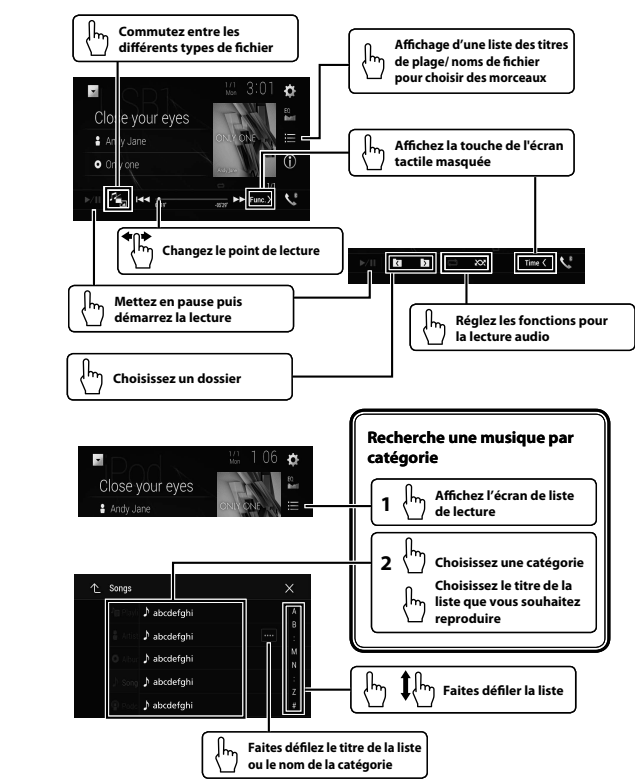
Commutez entre les différents types de fichier

Affichage d'une liste des titres de plage/ noms de fichier pour choisir des morceaux

USB1
1/1 Mon 3:01
Close your eyes
Andy Jane
Only one
ONLY ONE
Func.

Affichez la touche de l'écran tactile masquée

Changez le point de lecture

Time

Mettez en pause puis démarrez la lecture

Réglez les fonctions pour la lecture audio

Choisissez un dossier

Recherche une musique par catégorie

1 Affichez l'écran de liste de lecture

2 Choisissez une catégorie

Choisissez le titre de la liste que vous souhaitez reproduire

iPod
1/1 Mon 1:06
Close your eyes
Andy Jane
ONLY ONE

Songs
abcdefghi
abcdefghi
abcdefghi
abcdefghi
abcdefghi
A
B
M
N
Z
#

Faites défiler la liste

Faites défilez le titre de la liste ou le nom de la catégorie